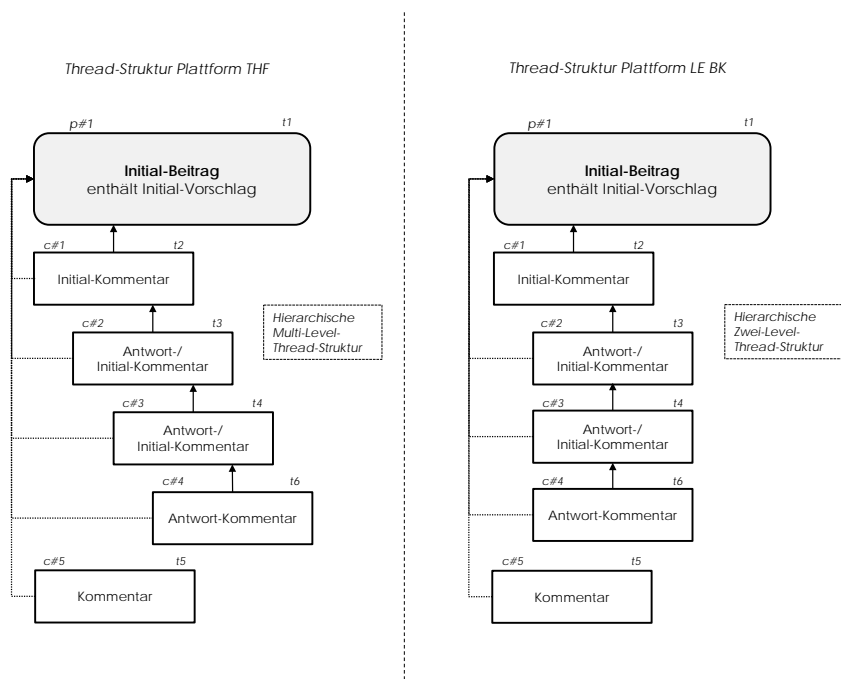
Thread-Struktur Plattform THF

p#1 t1

**Initial-Beitrag**
enthält Initial-Vorschlag

c#1 t2
Initial-Kommentar

Hierarchische Multi-Level-Thread-Struktur

c#2 t3
Antwort-/ Initial-Kommentar

c#3 t4
Antwort-/ Initial-Kommentar

c#4 t6
Antwort-Kommentar

c#5 t5
Kommentar

Thread-Struktur Plattform LE BK

p#1 t1

**Initial-Beitrag**
enthält Initial-Vorschlag

c#1 t2
Initial-Kommentar

Hierarchische Zwei-Level-Thread-Struktur

c#2 t3
Antwort-/ Initial-Kommentar

c#3 t4
Antwort-/ Initial-Kommentar

c#4 t6
Antwort-Kommentar

c#5 t5
Kommentar